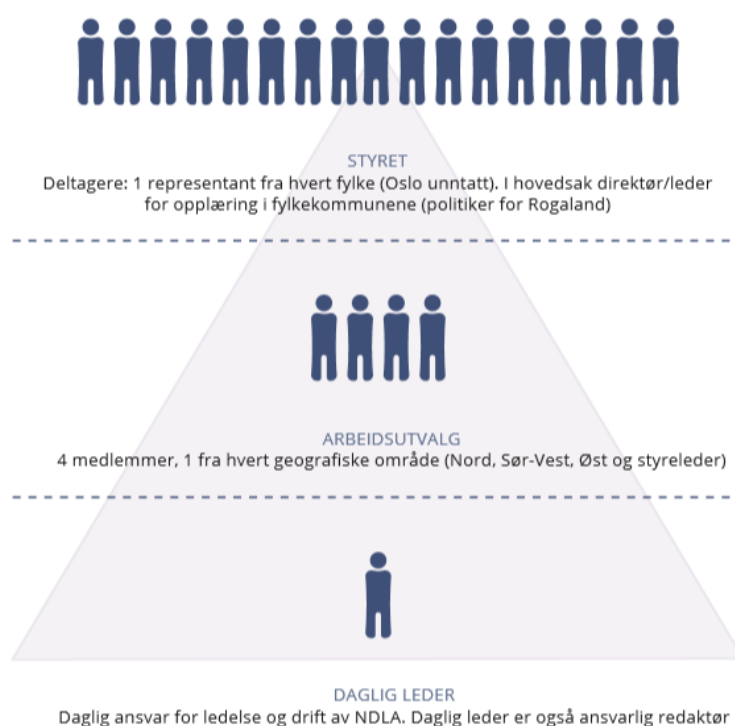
STYRET
Deltagere: 1 representant fra hvert fylke (Oslo unntatt). I hovedsak direktør/leder for opplæring i fylkekommunene (politiker for Rogaland)

ARBEIDSUTVALG
4 medlemmer, 1 fra hvert geografiske område (Nord, Sør-Vest, Øst og styreleder)

DAGLIG LEDER
Daglig ansvar for ledelse og drift av NDLA. Daglig leder er også ansvarlig redaktør